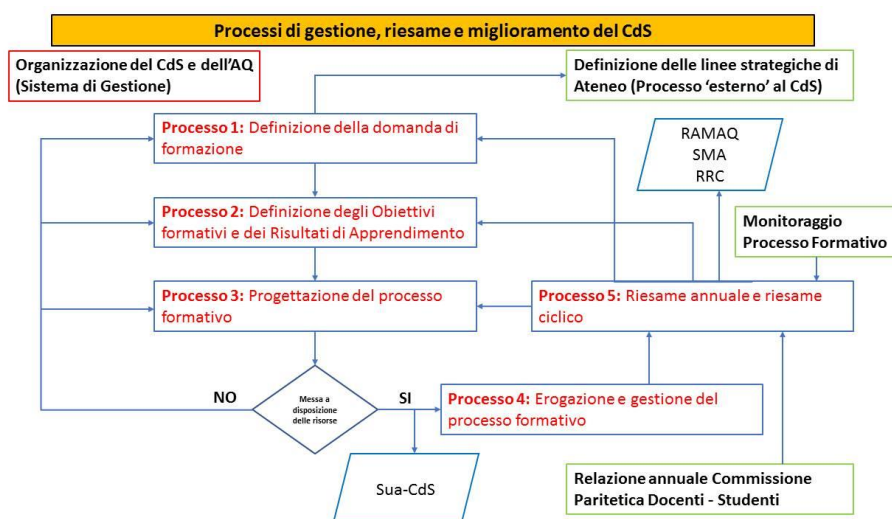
Processi di gestione, riesame e miglioramento del CdS

Organizzazione del CdS e dell'AQ (Sistema di Gestione)

Definizione delle linee strategiche di Ateneo (Processo 'esterno' al CdS)

Processo 1: Definizione della domanda di formazione

RAMAQ
SMA
RRC

Processo 2: Definizione degli Obiettivi formativi e dei Risultati di Apprendimento

Monitoraggio Processo Formativo

Processo 3: Progettazione del processo formativo

Processo 5: Riesame annuale e riesame ciclico

NO

Messa a disposizione delle risorse

SI

Processo 4: Erogazione e gestione del processo formativo

Sua-CdS

Relazione annuale Commissione Paritetica Docenti - Studenti